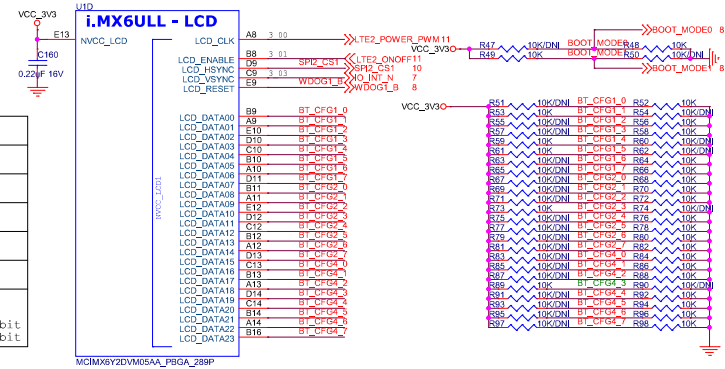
VCC_3V3
C160
0.22uF 16V
E13
U1D
i.MX6ULL - LCD
NVCC_LCD
LCD_CLK
LCD_ENABLE
LCD_HSYNC
LCD_VSYNC
LCD_RESET
LCD_DATA00
LCD_DATA01
LCD_DATA02
LCD_DATA03
LCD_DATA04
LCD_DATA05
LCD_DATA06
LCD_DATA07
LCD_DATA08
LCD_DATA09
LCD_DATA10
LCD_DATA11
LCD_DATA12
LCD_DATA13
LCD_DATA14
LCD_DATA15
LCD_DATA16
LCD_DATA17
LCD_DATA18
LCD_DATA19
LCD_DATA20
LCD_DATA21
LCD_DATA22
LCD_DATA23
NVCC_LCD1
MCIMX6Y2DVM05AA_PBGA_289P
A8 3 00
B8 3 01
D9
C9 3 03
E9
B9
A9
E10
D10
C10
B10
A10
D11
B11
A11
E12
D12
C12
B12
A12
D13
C13
B13
A13
D14
C14
B14
A14
B16
LTE2_POWER_PWM 11
LTE2_ONOFF 11
SPI2_CS1
SPI2_CS1 10
IO_INT_N 7
WDOG1_B
WDOG1_B 8
BT_CFG1_0
BT_CFG1_1
BT_CFG1_2
BT_CFG1_3
BT_CFG1_4
BT_CFG1_5
BT_CFG1_6
BT_CFG1_7
BT_CFG2_0
BT_CFG2_1
BT_CFG2_2
BT_CFG2_3
BT_CFG2_4
BT_CFG2_5
BT_CFG2_6
BT_CFG2_7
BT_CFG4_0
BT_CFG4_1
BT_CFG4_2
BT_CFG4_3
BT_CFG4_4
BT_CFG4_5
BT_CFG4_6
BT_CFG4_7
VCC_3V3
R47 10K/DNI
R49 10K
BOOT_MODE0
BOOT_MODE1
R48 10K
R50 10K/DNI
BOOT_MODE0 8
BOOT_MODE1 8
VCC_3V3
R51 10K/DNI BT_CFG1_0 R52 10K
R53 10K BT_CFG1_1 R54 10K/DNI
R55 10K/DNI BT_CFG1_2 R56 10K
R57 10K/DNI BT_CFG1_3 R58 10K
R59 10K BT_CFG1_4 R60 10K/DNI
R61 10K/DNI BT_CFG1_5 R62 10K/DNI
R63 10K/DNI BT_CFG1_6 R64 10K
R65 10K/DNI BT_CFG1_7 R66 10K
R67 10K/DNI BT_CFG2_0 R68 10K
R69 10K/DNI BT_CFG2_1 R70 10K
R71 10K/DNI BT_CFG2_2 R72 10K
R73 10K BT_CFG2_3 R74 10K/DNI
R75 10K/DNI BT_CFG2_4 R76 10K
R77 10K/DNI BT_CFG2_5 R78 10K
R79 10K/DNI BT_CFG2_6 R80 10K
R81 10K/DNI BT_CFG2_7 R82 10K
R83 10K/DNI BT_CFG4_0 R84 10K
R85 10K/DNI BT_CFG4_1 R86 10K
R87 10K/DNI BT_CFG4_2 R88 10K
R89 10K BT_CFG4_3 R90 10K/DNI
R91 10K/DNI BT_CFG4_4 R92 10K
R93 10K/DNI BT_CFG4_5 R94 10K
R95 10K/DNI BT_CFG4_6 R96 10K
R97 10K/DNI BT_CFG4_7 R98 10K
bit
bit